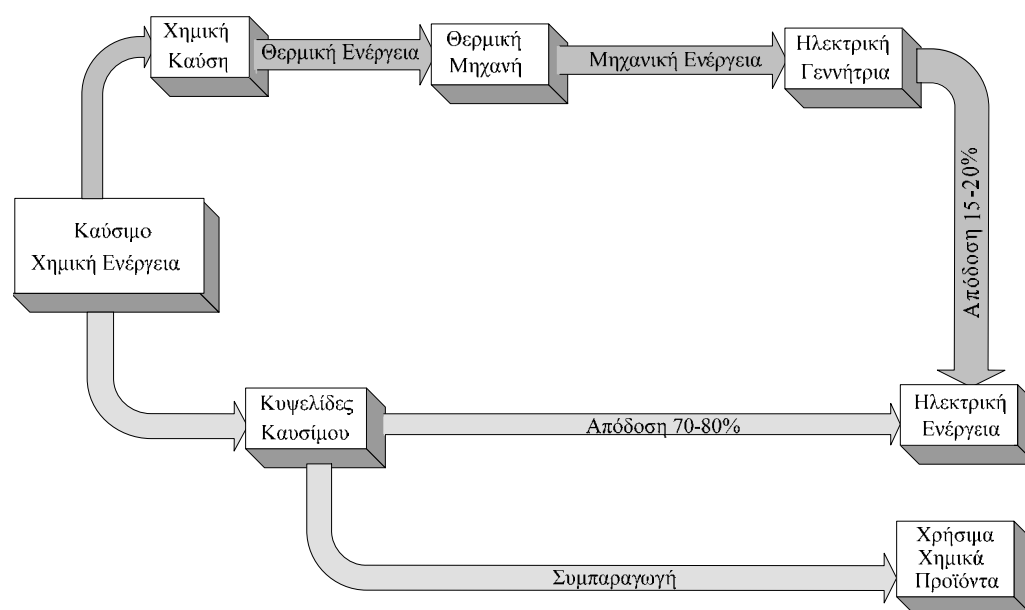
Χημική Καύση

Θερμική Ενέργεια

Θερμική Μηχανή

Μηχανική Ενέργεια

Ηλεκτρική Γεννήτρια

Απόδοση 15-20%

Καύσιμο Χημική Ενέργεια

Κυψελίδες Καυσίμου

Απόδοση 70-80%

Ηλεκτρική Ενέργεια

Χρήσιμα Χημικά Προϊόντα

Συμπαραγωγή